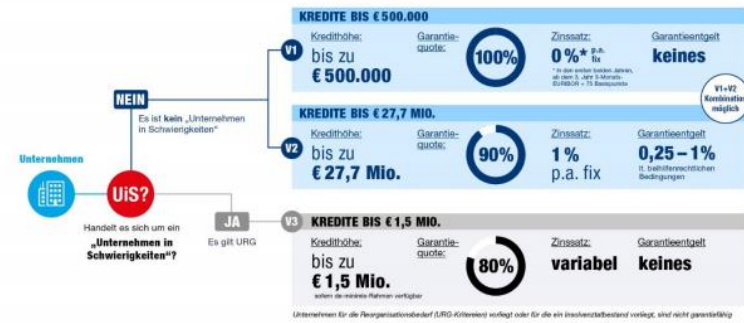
Unternehmen

UiS?

Handelt es sich um ein „Unternehmen in Schwierigkeiten"?

NEIN

Es ist kein „Unternehmen in Schwierigkeiten"

JA

Es gilt URG

V1

KREDITE BIS € 500.000

Kredithöhe: bis zu € 500.000

Garantiequote: 100%

Zinssatz: 0 %* p.a. fix

* in den ersten beiden Jahren, ab dem 3. Jahr 3-Monats-EURIBOR + 75 Basispunkte

Garantieentgelt keines

V1+V2 Kombination möglich

V2

KREDITE BIS € 27,7 MIO.

Kredithöhe: bis zu € 27,7 Mio.

Garantiequote: 90%

Zinssatz: 1 % p.a. fix

Garantieentgelt 0,25 – 1%

lt. beihilfenrechtlichen Bedingungen

V3

KREDITE BIS € 1,5 MIO.

Kredithöhe: bis zu € 1,5 Mio.

sofern de-minimis-Rahmen verfügbar

Garantiequote: 80%

Zinssatz: variabel

Garantieentgelt keines

Unternehmen für die Reorganisationsbedarf (URG-Kriterien) vorliegt oder für die ein Insolvenztatbestand vorliegt, sind nicht garantiefähig